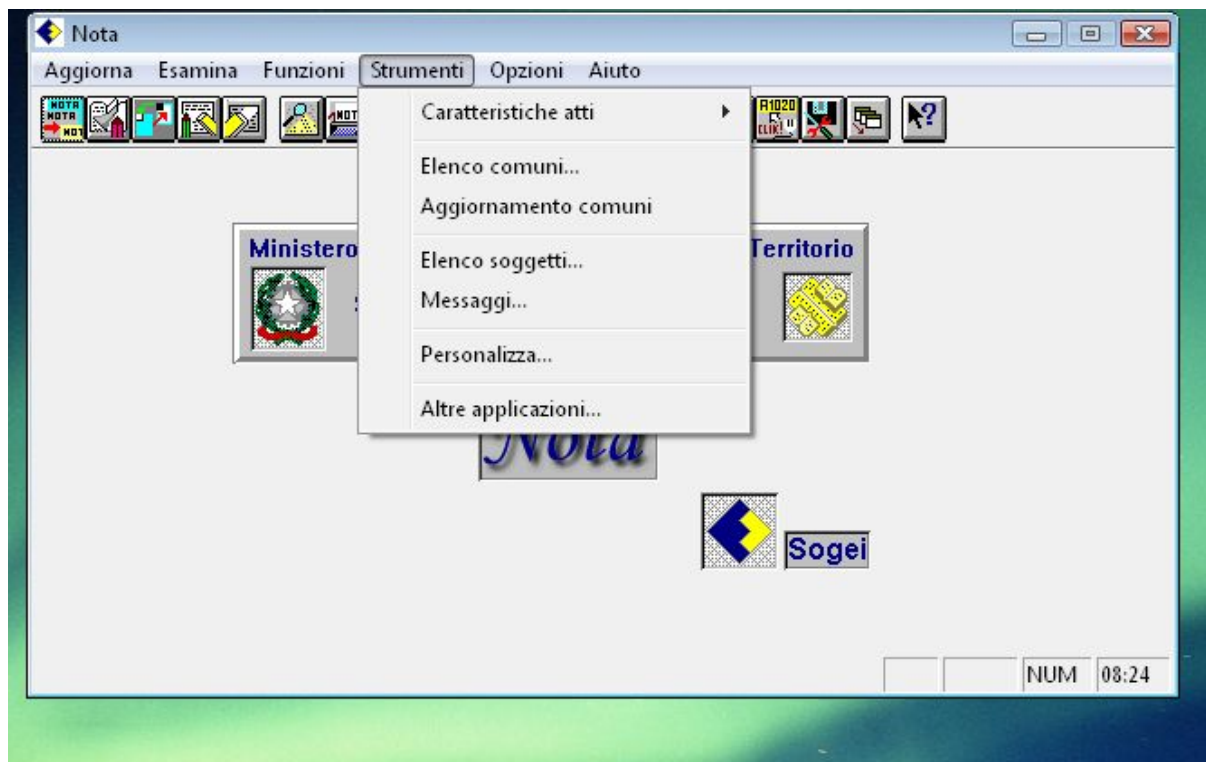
Nota

Aggiorna Esamina Funzioni Strumenti Opzioni Aiuto

NOTA NOTA NOT

A1020 CLIK!

Caratteristiche atti

Elenco comuni...

Aggiornamento comuni

Elenco soggetti...

Messaggi...

Personalizza...

Altre applicazioni...

Ministero

Territorio

Nota

Sogei

NUM 08:24